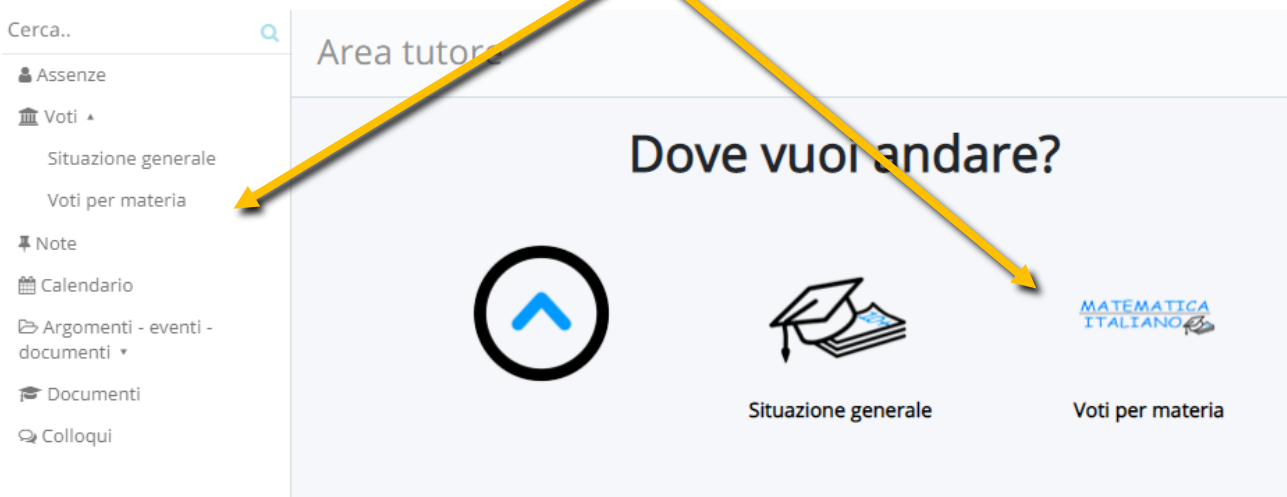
Cerca..

Assenze

Voti

Situazione generale

Voti per materia

Note

Calendario

Argomenti - eventi - documenti

Documenti

Colloqui

Area tutore

Dove vuoi andare?

MATEMATICA
ITALIANO

Situazione generale

Voti per materia